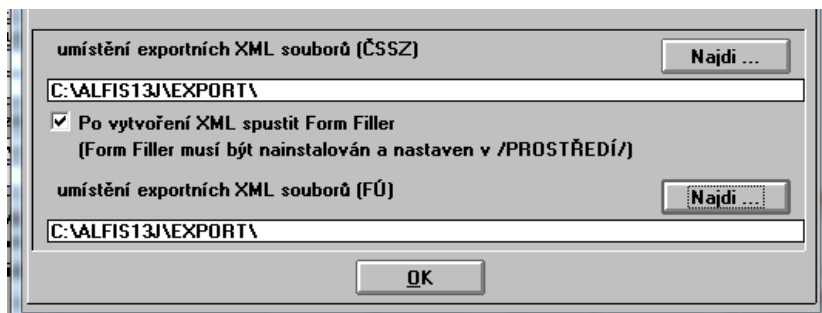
umístění exportních XML souborů (ČSSZ)

Najdi ...

C:\ALFIS13J\EXPORT\

☑ Po vytvoření XML spustit Form Filler
(Form Filler musí být nainstalován a nastaven v /PROSTŘEDÍ/)

umístění exportních XML souborů (FÚ)

Najdi ...

C:\ALFIS13J\EXPORT\

OK